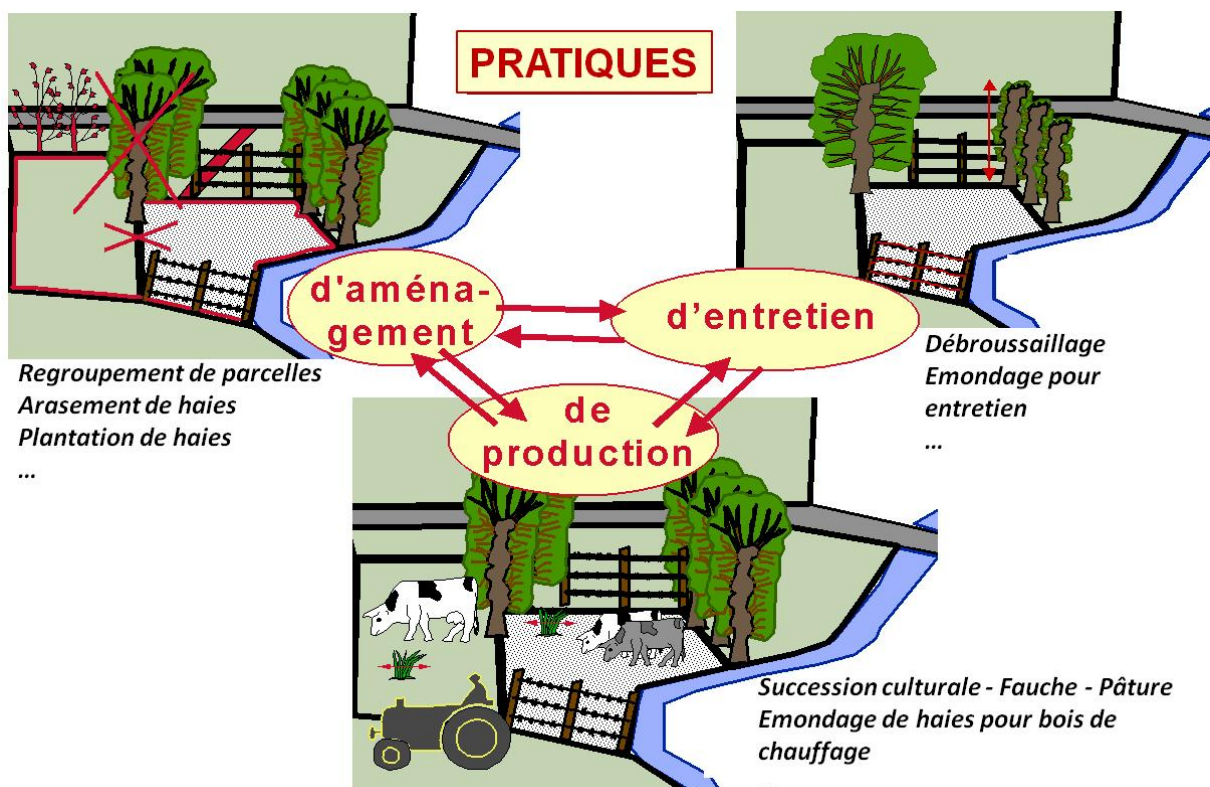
PRATIQUES

d'aménagement

d'entretien

de production

Regroupement de parcelles
Arasement de haies
Plantation de haies
...

Débroussaillage
Emondage pour entretien
...

Succession culturale - Fauche - Pâture
Emondage de haies pour bois de chauffage